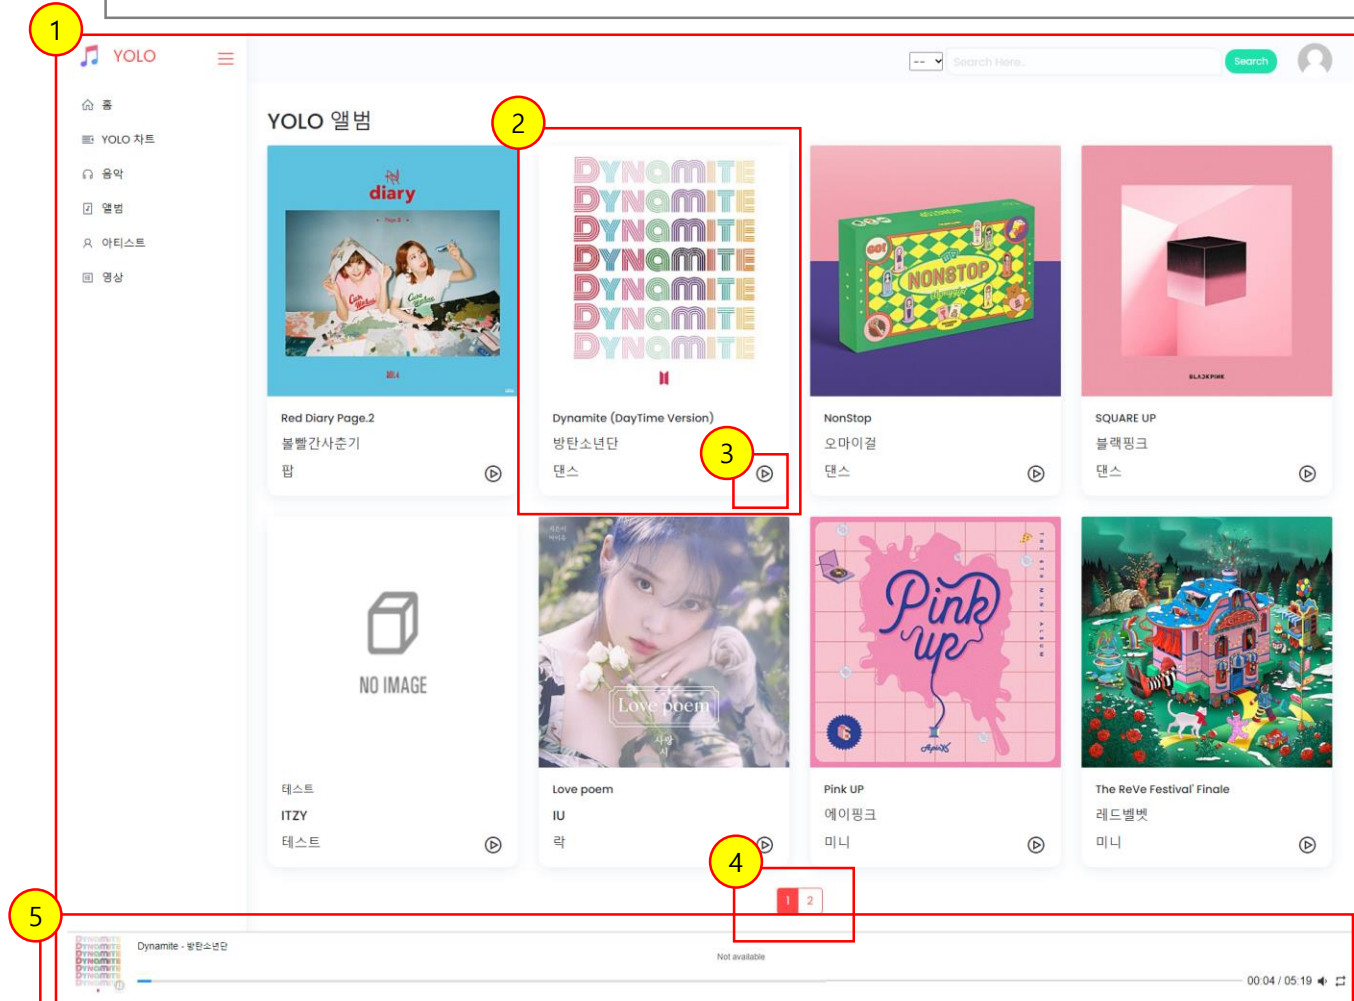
1

YOLO

홈
YOLO 차트
음악
앨범
아티스트
영상

-- Search Here.. Search

YOLO 앨범

2

diary

Red Diary Page.2
볼빨간사춘기
팝

DYNAMITE
DYNAMITE
DYNAMITE
DYNAMITE
DYNAMITE
DYNAMITE
DYNAMITE

Dynamite (DayTime Version)
방탄소년단
댄스

3

NONSTOP

NonStop
오마이걸
댄스

BLACKPINK

SQUARE UP
블랙핑크
댄스

NO IMAGE

테스트
ITZY
테스트

Love poem

Love poem
IU
락

Pink up

Pink UP
에이핑크
미니

The ReVe Festival' Finale
레드벨벳
미니

4

1 2

5

Dynamite - 방탄소년단

Not available

00:04 / 05:19